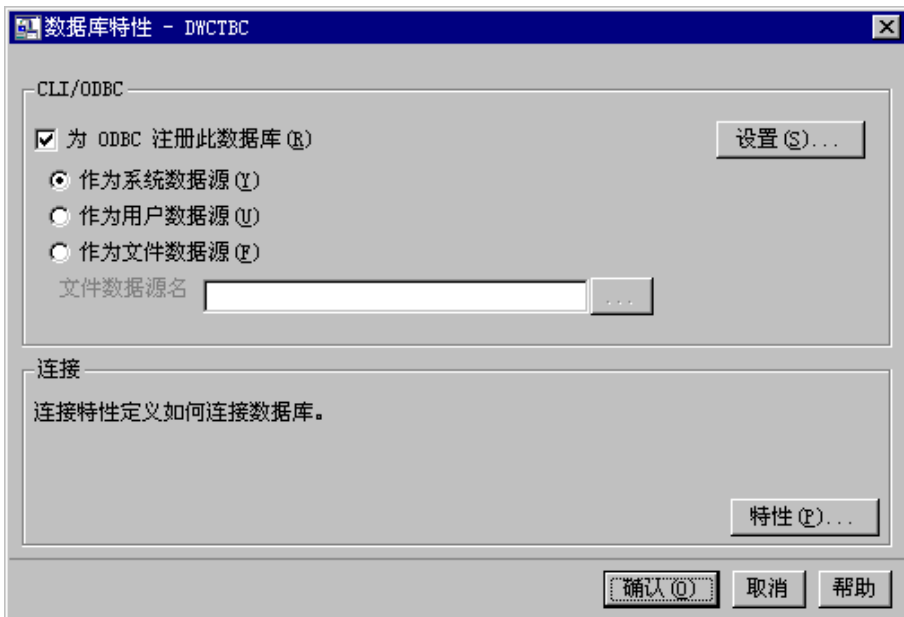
数据库特性 - DWCTBC

CLI/ODBC

为 ODBC 注册此数据库(R)

设置(S)...

作为系统数据源(Y)

作为用户数据源(U)

作为文件数据源(F)

文件数据源名

...

连接

连接特性定义如何连接数据库。

特性(P)...

确认(O)

取消

帮助